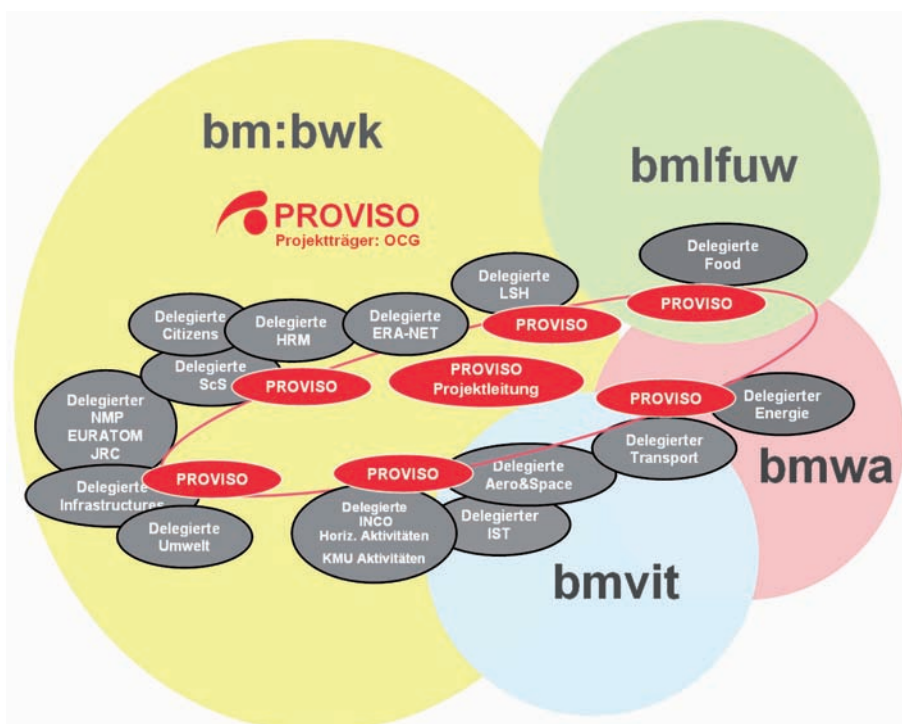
bm:bwk

bmlfuw

PROVISO
Projektträger: OCG

Delegierte Food

Delegierte LSH

PROVISO

Delegierte Citizens

Delegierte HRM

Delegierte ERA-NET

PROVISO

Delegierte ScS

PROVISO

PROVISO Projektleitung

PROVISO

Delegierter Energie

Delegierter NMP EURATOM JRC

Delegierter Transport

Delegierte Aero&Space

bmwa

PROVISO

PROVISO

Delegierte Infrastructures

Delegierte Umwelt

Delegierte INCO Horiz. Aktivitäten KMU Aktivitäten

Delegierter IST

bmvit